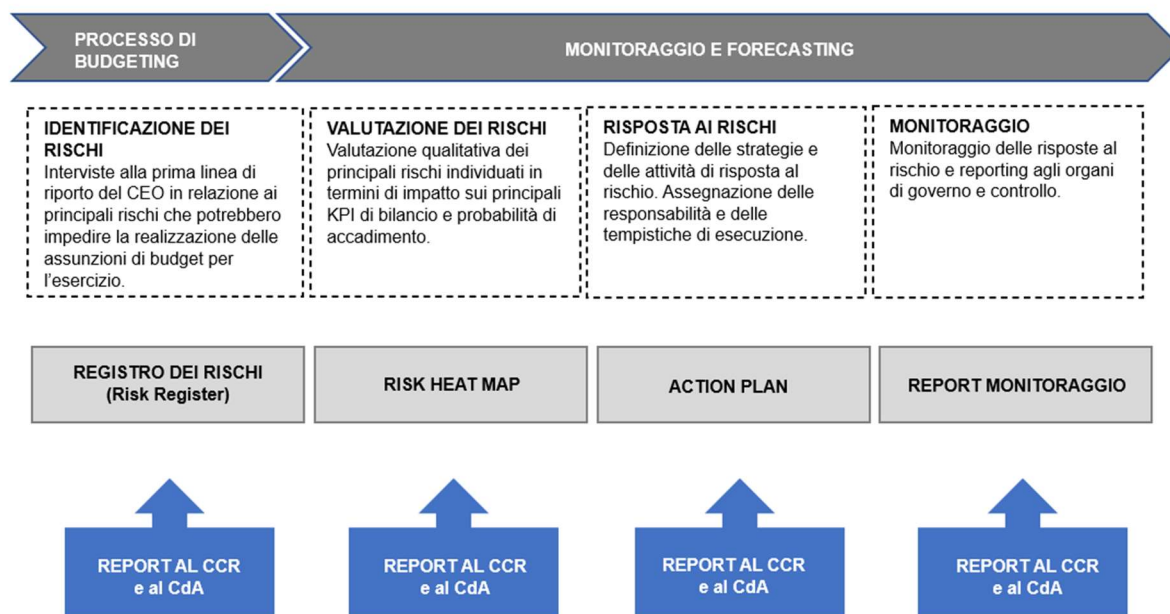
PROCESSO DI BUDGETING

MONITORAGGIO E FORECASTING

IDENTIFICAZIONE DEI RISCHI
Interviste alla prima linea di riporto del CEO in relazione ai principali rischi che potrebbero impedire la realizzazione delle assunzioni di budget per l'esercizio.

VALUTAZIONE DEI RISCHI
Valutazione qualitativa dei principali rischi individuati in termini di impatto sui principali KPI di bilancio e probabilità di accadimento.

RISPOSTA AI RISCHI
Definizione delle strategie e delle attività di risposta al rischio. Assegnazione delle responsabilità e delle tempistiche di esecuzione.

MONITORAGGIO
Monitoraggio delle risposte al rischio e reporting agli organi di governo e controllo.

REGISTRO DEI RISCHI (Risk Register)

RISK HEAT MAP

ACTION PLAN

REPORT MONITORAGGIO

REPORT AL CCR e al CdA

REPORT AL CCR e al CdA

REPORT AL CCR e al CdA

REPORT AL CCR e al CdA